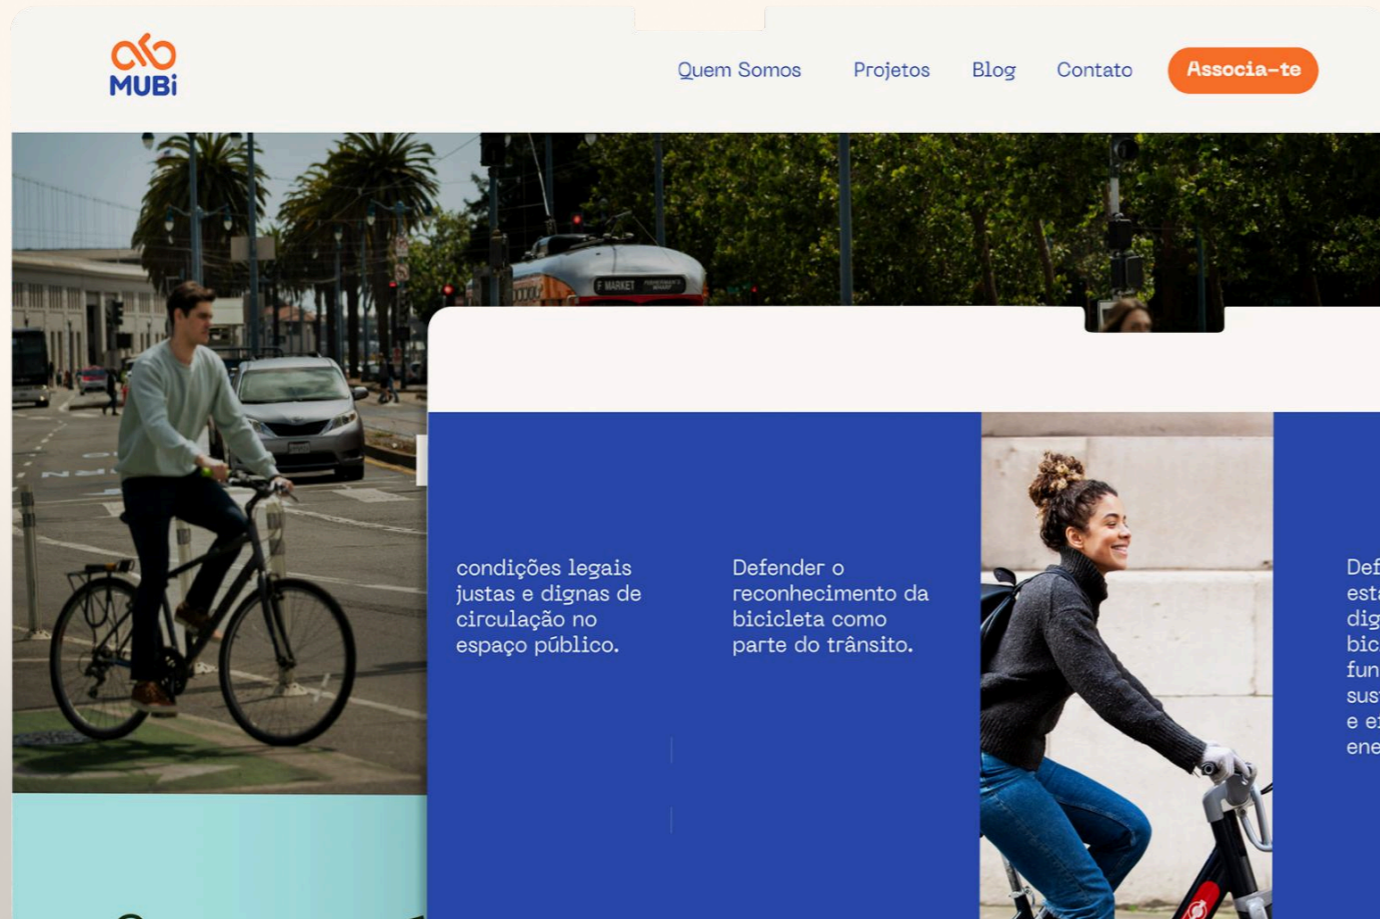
MUBi

Quem Somos Projetos Blog Contato Associa-te

F MARKET

condições legais justas e dignas de circulação no espaço público.

Defender o reconhecimento da bicicleta como parte do trânsito.

Def
est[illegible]
dig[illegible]
bic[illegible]
fun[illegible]
sus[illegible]
e e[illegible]
ene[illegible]